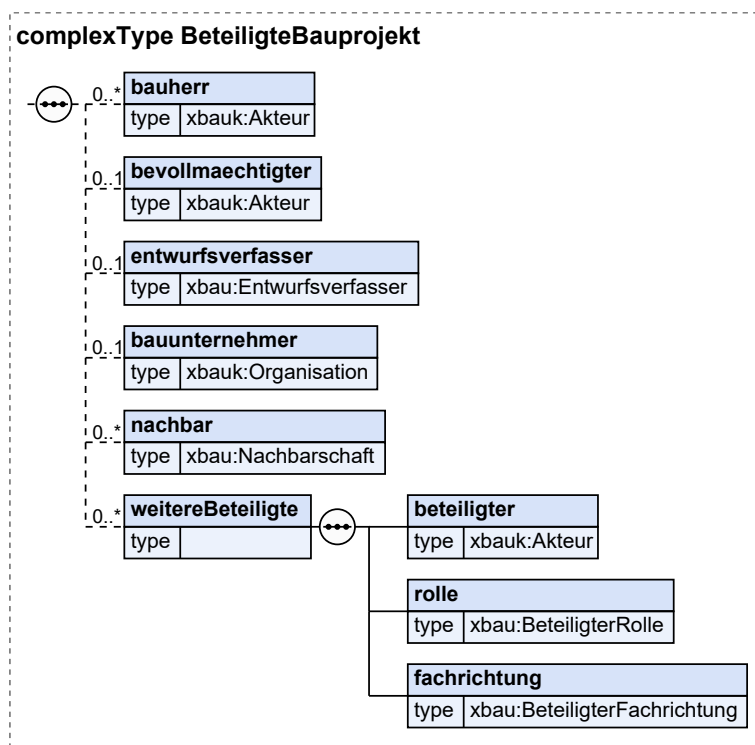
complexType BeteiligteBauprojekt

0..*
bauherr
type xbauk:Akteur

0..1
bevollmaechtigter
type xbauk:Akteur

0..1
entwurfsverfasser
type xbau:Entwurfsverfasser

0..1
bauunternehmer
type xbauk:Organisation

0..*
nachbar
type xbau:Nachbarschaft

0..*
weitereBeteiligte
type

beteiligter
type xbauk:Akteur

rolle
type xbau:BeteiligterRolle

fachrichtung
type xbau:BeteiligterFachrichtung